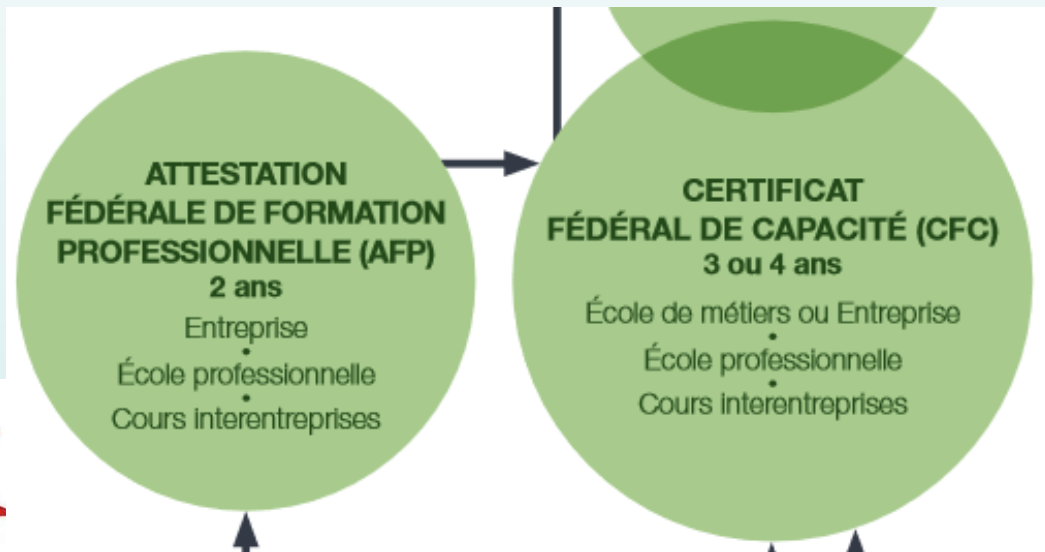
ATTESTATION FÉDÉRALE DE FORMATION PROFESSIONNELLE (AFP)
2 ans
Entreprise
•
École professionnelle
•
Cours interentreprises

CERTIFICAT FÉDÉRAL DE CAPACITÉ (CFC)
3 ou 4 ans
École de métiers ou Entreprise
•
École professionnelle
•
Cours interentreprises